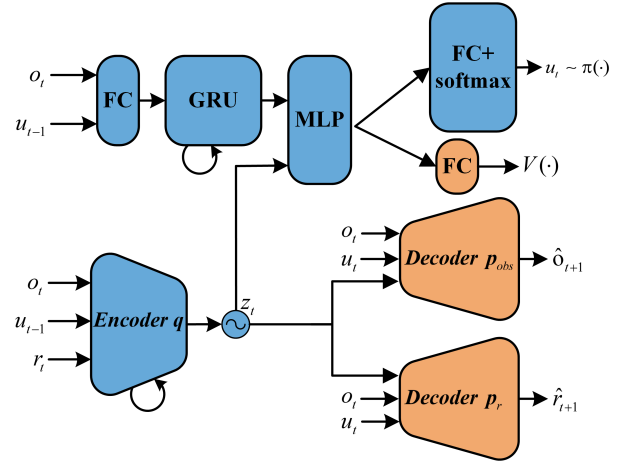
$o_t$
$u_{t-1}$
FC
GRU
MLP
FC+ softmax
$u_t \sim \pi(\cdot)$
FC
$V(\cdot)$
$o_t$
$u_t$
Decoder $p_{obs}$
$\hat{o}_{t+1}$
$o_t$
$u_{t-1}$
$r_t$
Encoder q
$z_t$
$o_t$
$u_t$
Decoder $p_r$
$\hat{r}_{t+1}$